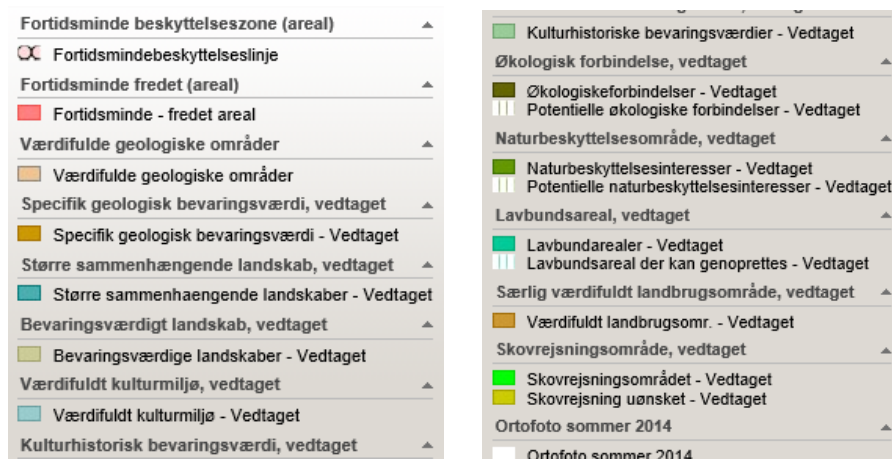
Fortidsminde beskyttelseszone (areal)
Fortidsmindebeskyttelseslinje
Fortidsminde fredet (areal)
Fortidsminde - fredet areal
Værdifulde geologiske områder
Værdifulde geologiske områder
Specifik geologisk bevaringsværdi, vedtaget
Specifik geologisk bevaringsværdi - Vedtaget
Større sammenhængende landskab, vedtaget
Større sammenhaengende landskaber - Vedtaget
Bevaringsværdigt landskab, vedtaget
Bevaringsværdige landskaber - Vedtaget
Værdifuldt kulturmiljø, vedtaget
Værdifuldt kulturmiljø - Vedtaget
Kulturhistorisk bevaringsværdi, vedtaget

Kulturhistoriske bevaringsværdier - Vedtaget
Økologisk forbindelse, vedtaget
Økologiskeforbindelser - Vedtaget
Potentielle økologiske forbindelser - Vedtaget
Naturbeskyttelsesområde, vedtaget
Naturbeskyttelsesinteresser - Vedtaget
Potentielle naturbeskyttelsesinteresser - Vedtaget
Lavbundsareal, vedtaget
Lavbundarealer - Vedtaget
Lavbundsareal der kan genoprettes - Vedtaget
Særlig værdifuldt landbrugsområde, vedtaget
Værdifuldt landbrugsomr. - Vedtaget
Skovrejsningsområde, vedtaget
Skovrejsningsområdet - Vedtaget
Skovrejsning uønsket - Vedtaget
Ortofoto sommer 2014
Ortofoto sommer 2014